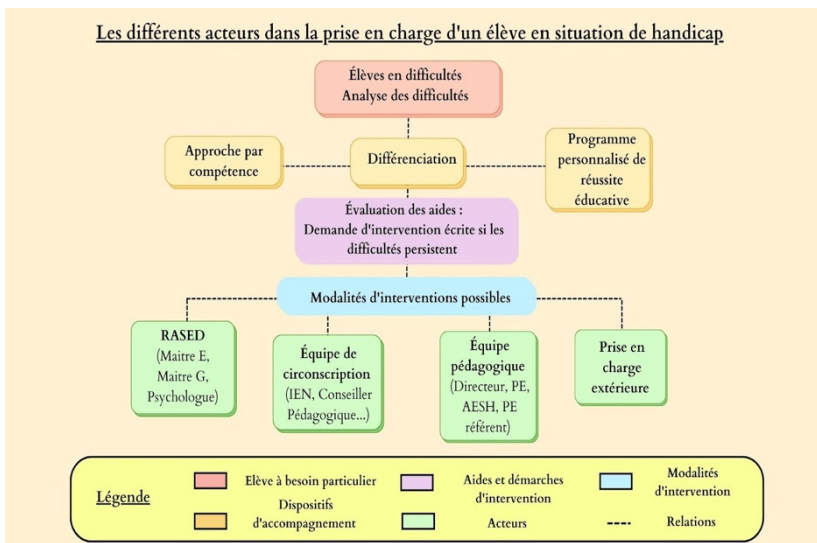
Les différents acteurs dans la prise en charge d'un élève en situation de handicap

Élèves en difficultés
Analyse des difficultés

Approche par compétence

Différenciation

Programme personnalisé de réussite éducative

Évaluation des aides :
Demande d'intervention écrite si les difficultés persistent

Modalités d'interventions possibles

RASED
(Maitre E, Maitre G, Psychologue)

Équipe de circonscription
(IEN, Conseiller Pédagogique...)

Équipe pédagogique
(Directeur, PE, AESH, PE référent)

Prise en charge extérieure

Légende

Elève à besoin particulier

Aides et démarches d'intervention

Modalités d'intervention

Dispositifs d'accompagnement

Acteurs

Relations